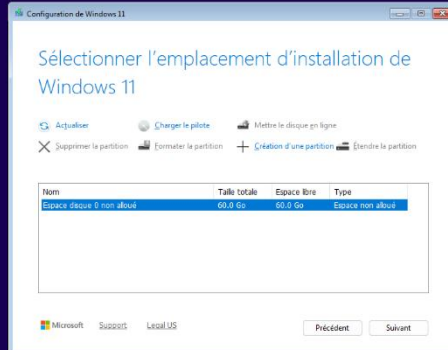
Configuration de Windows 11

Sélectionner l'emplacement d'installation de Windows 11

Actualiser
Charger le pilote
Mettre le disque en ligne
Supprimer la partition
Formater la partition
Création d'une partition
Étendre la partition

| Nom | Taille totale | Espace libre | Type |
|---|---|---|---|
| Espace disque 0 non alloué | 60.0 Go | 60.0 Go | Espace non alloué |

Microsoft
Support
Legal US

Précédent
Suivant